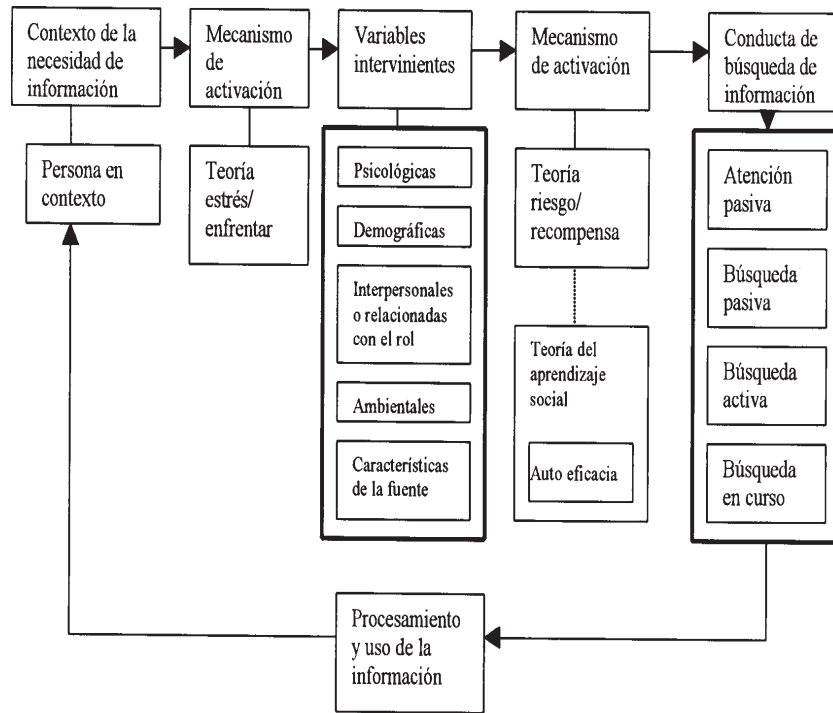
Contexto de la necesidad de información

Mecanismo de activación

Variables intervinientes

Mecanismo de activación

Conducta de búsqueda de información

Persona en contexto

Teoría estrés/ enfrentar

Psicológicas

Demográficas

Interpersonales o relacionadas con el rol

Ambientales

Características de la fuente

Teoría riesgo/ recompensa

Teoría del aprendizaje social

Auto eficacia

Atención pasiva

Búsqueda pasiva

Búsqueda activa

Búsqueda en curso

Procesamiento y uso de la información